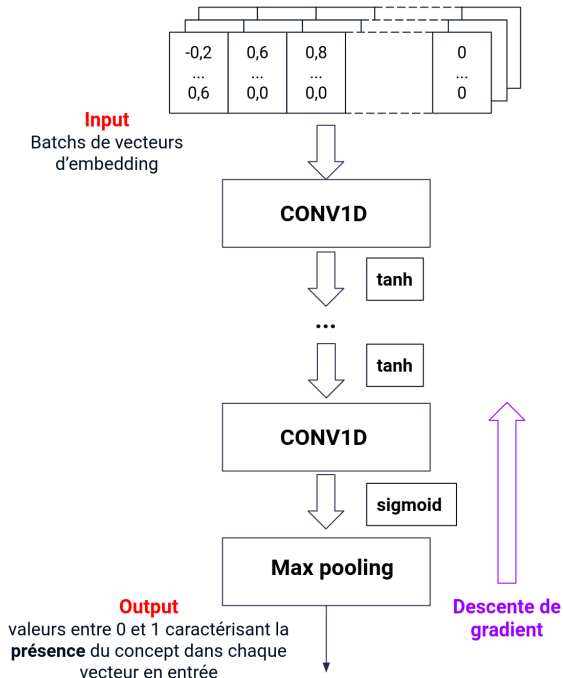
| -0,2 ... 0,6 | 0,6 ... 0,0 | 0,8 ... 0,0 | | 0 ... 0 |
|---|---|---|---|---|

Input
Batchs de vecteurs d'embedding

CONV1D

tanh

...

tanh

CONV1D

sigmoid

Max pooling

Output
valeurs entre 0 et 1 caractérisant la **présence** du concept dans chaque vecteur en entrée

Descente de gradient